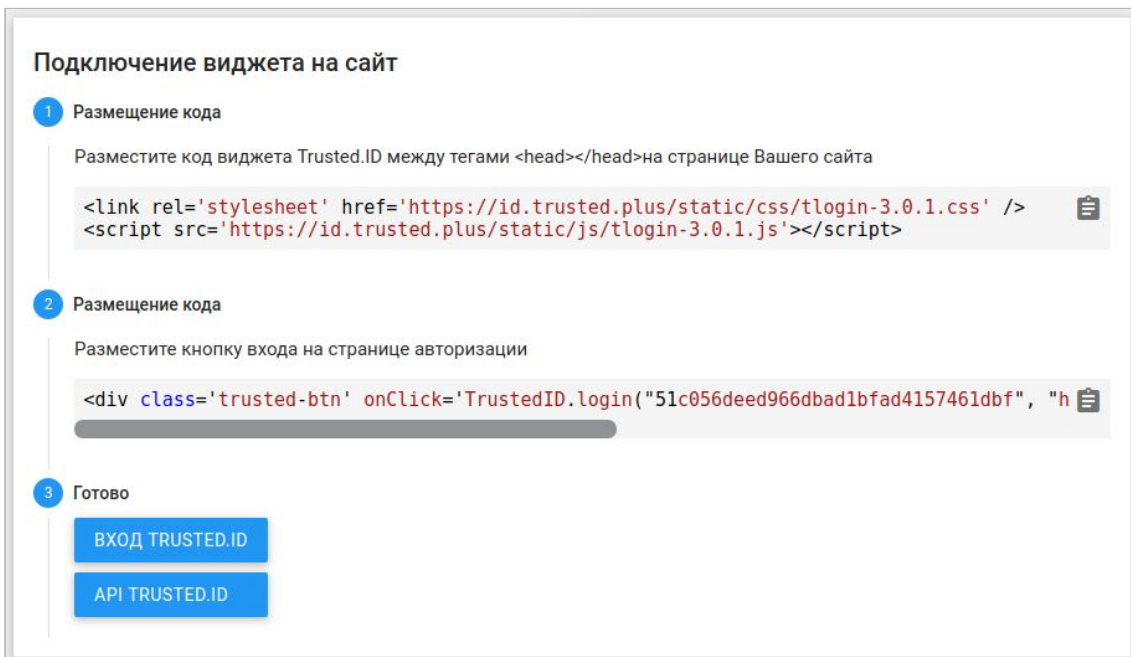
Подключение виджета на сайт

1 Размещение кода

Разместите код виджета Trusted.ID между тегами <head></head>на странице Вашего сайта

<link rel='stylesheet' href='https://id.trusted.plus/static/css/tlogin-3.0.1.css' />
<script src='https://id.trusted.plus/static/js/tlogin-3.0.1.js'></script>

2 Размещение кода

Разместите кнопку входа на странице авторизации

<div class='trusted-btn' onClick='TrustedID.login("51c056deed966dbad1bfad4157461dbf", "h

3 Готово

ВХОД TRUSTED.ID

API TRUSTED.ID